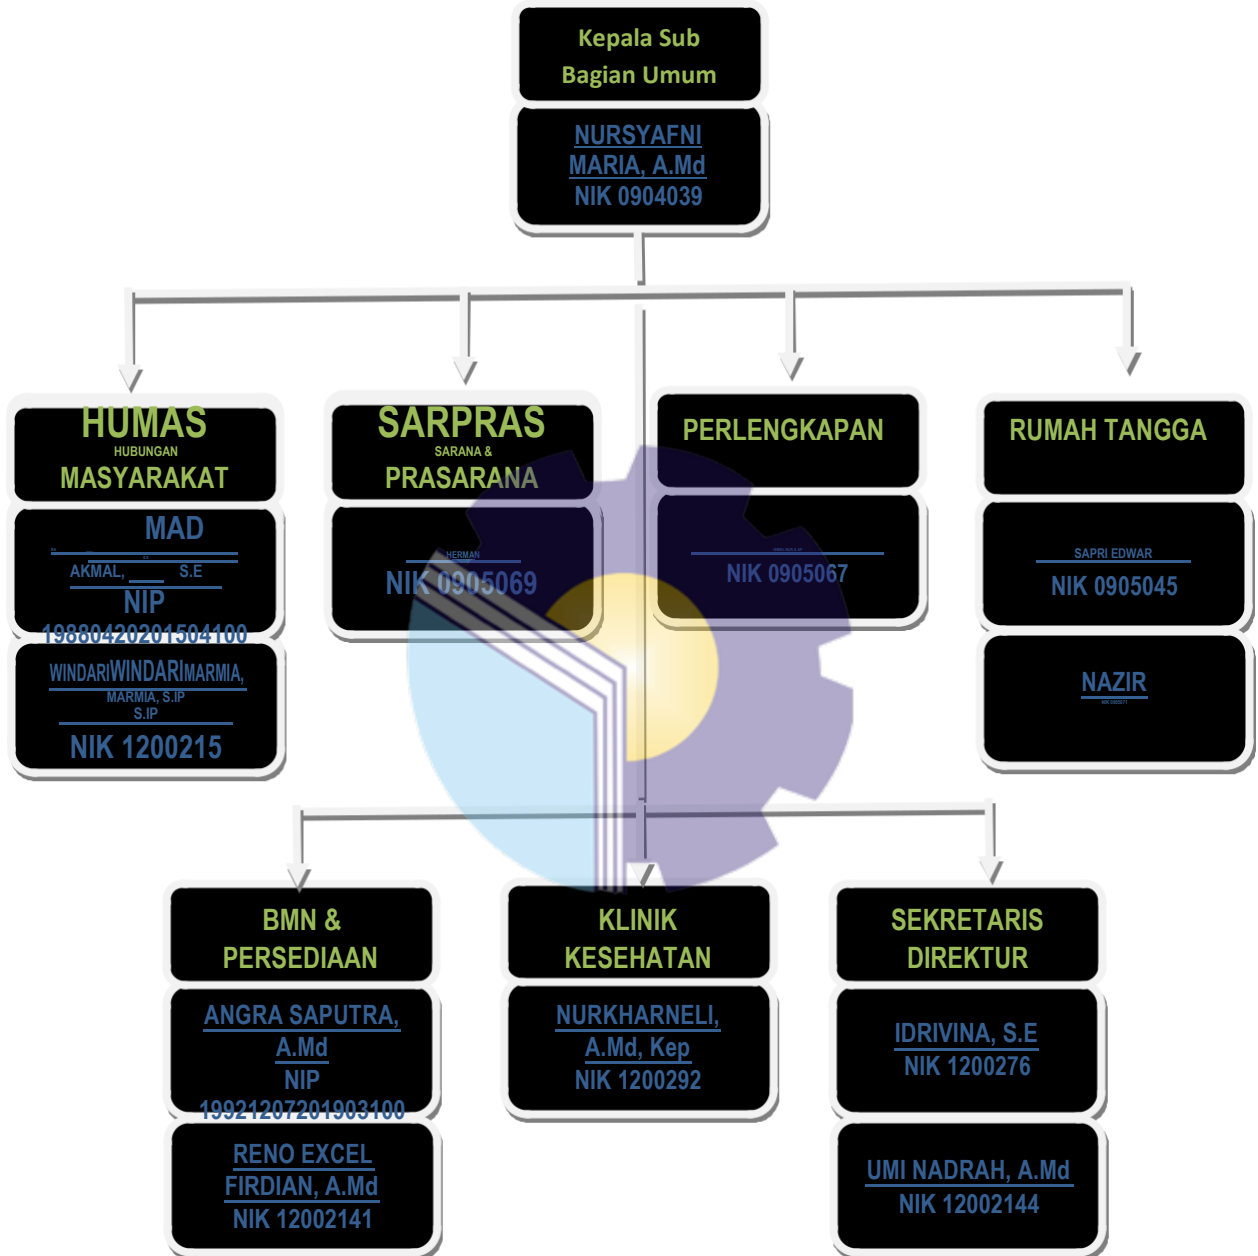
Kepala Sub Bagian Umum

NURSYAFNI MARIA, A.Md
NIK 0904039

HUMAS
HUBUNGAN
MASYARAKAT

MAD
AKMAL, S.E
NIP
198804202015041001

WINDARIWINDARIMARMIA,
MARMIA, S.IP
S.IP
NIK 1200215

SARPRAS
SARANA &
PRASARANA

HERMAN
NIK 0905069

PERLENGKAPAN

NIK 0905067

RUMAH TANGGA

SAPRI EDWAR
NIK 0905045

NAZIR

BMN & PERSEDIAAN

ANGRA SAPUTRA, A.Md
NIP
199212072019031002

RENO EXCEL FIRDIAN, A.Md
NIK 12002141

KLINIK KESEHATAN

NURKHARNELI, A.Md, Kep
NIK 1200292

SEKRETARIS DIREKTUR

IDRIVINA, S.E
NIK 1200276

UMI NADRAH, A.Md
NIK 12002144